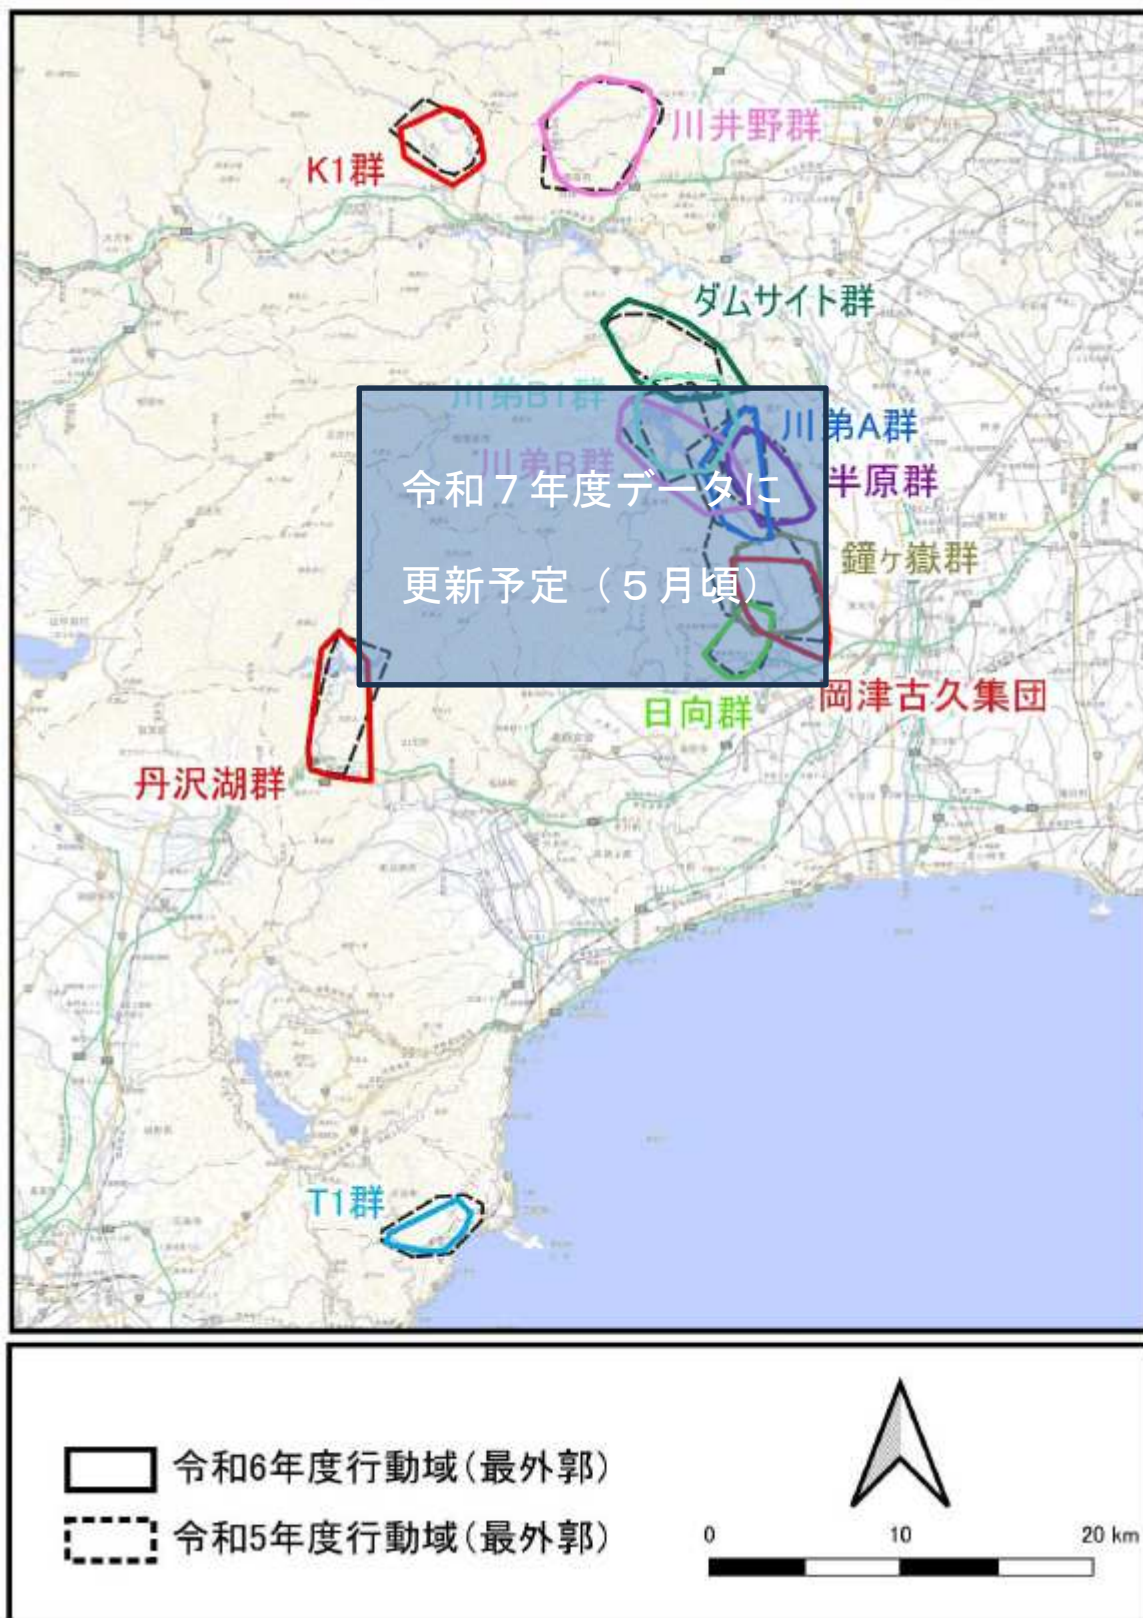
川井野群

K1群

ダムサイト群

川弟B1群

川弟A群

川弟B群

半原群

令和７年度データに

更新予定（５月頃）

鐘ヶ嶽群

岡津古久集団

日向群

丹沢湖群

T1群

令和6年度行動域(最外郭)

令和5年度行動域(最外郭)

0

10

20 km